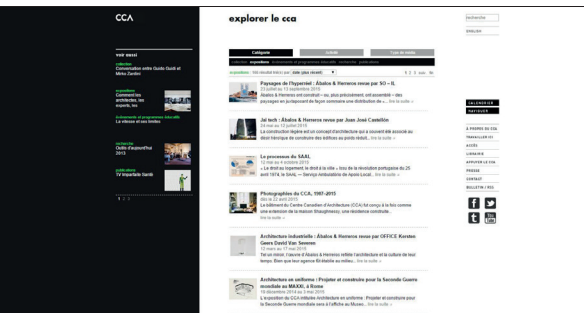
CCA

voir aussi

collection
Conversation entre Guido Guidi et Mirko Zardini

expositions
Comment les architectes, les experts, les

événements et programmes éducatifs
La vitesse et ses limites

recherche
Outils d'aujourd'hui 2015

publications
TV Imperfekt Santé

explorer le cca

Catégorie | Activité | Type de média

collection · expositions · événements et programmes éducatifs · recherche · publications

expositions : 190 résultat tries par date (plus récent)

1 2 3 suiv fin

Paysage de l'hyperréel : Ábalos & Herreros revus par SO – IL
21 juillet au 13 septembre 2015
Ábalos & Herreros ont construit – ou, plus précisément, ont assemblé – des paysages en juxtaposant de façon sommaire une distribution de s... lire la suite »

Jai tech : Ábalos & Herreros revus par Juan José Castellón
24 mai au 12 juillet 2015
La construction légère est un concept d'architecture qui a ouvert été associé au désir fréquent de construire des édifices aux points idéaux... lire la suite »

Le processus de SAAL
12 mai au 4 octobre 2015
« Le droit au logement, le droit à la ville » fonde de la révolution portugaise du 25 avril 1974, le SAAL — Serviço Ambulatório de Apoio Local... lire la suite »

Photographies du CCA, 1987-2015
daté 22 janvier 2015
Le bâtiment du Centre Canadien d'Architecture (CCA) fut conçu à la fois comme une extension de la maison Shaughnessy, une résidence construite... lire la suite »

Architecture industrielle : Ábalos & Herreros revus par OFFICE Kersten Geers David Van Severen
12 mars au 17 mai 2015
Tel un miroir, l'œuvre d'Ábalos & Herreros reflète l'architecture et la culture de tout temps. Bien que leur agence fût établie au milieu... lire la suite »

Architecture en uniforme : Projeter et construire pour la Seconde Guerre mondiale au MAXXI, à Rome
16 décembre 2014 au 3 mai 2015
L'exposition du CCA intitulée Architecture en uniforme : Projeter et construire pour la Seconde Guerre mondiale sera à l'affiche au Musée... lire la suite »

recherche
ENGLISH

CALENDRIER
NAVIGUER

À PROPOS DU CCA
TRAVAILLER ICI
ACCÈS
LIBRAIRIE
APPUYER LE CCA
PRESSE
CONTACT
BULLETIN / RSS

f
t